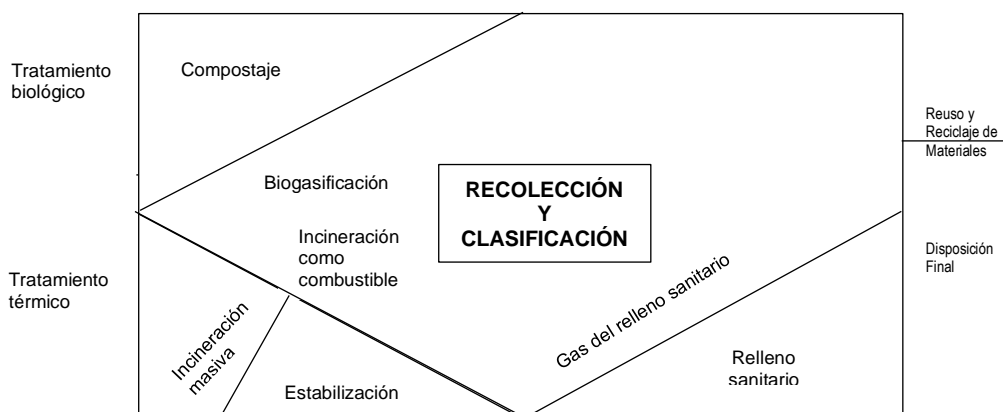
Tratamiento biológico

Compostaje

Reuso y Reciclaje de Materiales

Biogasificación

RECOLECCIÓN
Y
CLASIFICACIÓN

Incineración como combustible

Disposición Final

Tratamiento térmico

Gas del relleno sanitario

Incineración masiva

Relleno sanitario

Estabilización